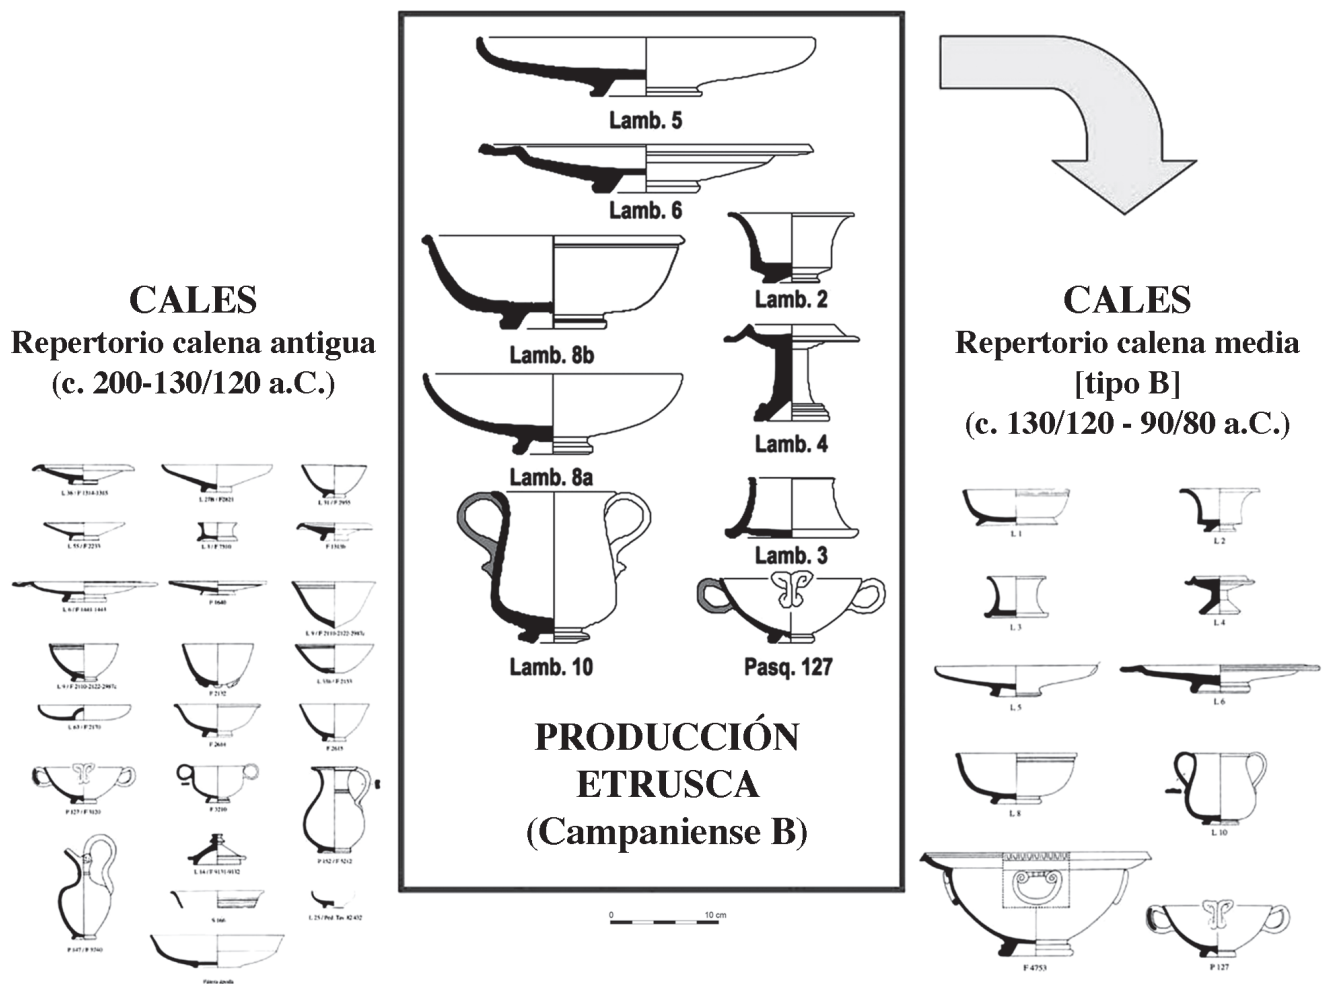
CALES
Repertorio calena antigua
(c. 200-130/120 a.C.)

L 36 / F 1314-1315
L 27b / F2821
L 31 / F 2955
L 55 / F 2233
L 3 / F 7510
F 1313b
L 6 / F 1443-1445
F 3640
L 9 / F 2110-2122-2987c
L 9 / F 2110-2122-2987c
F 2152
L 33b / F 2153
L 63 / F 2170
F 2614
F 2615
P 127 / F 3120
F 3210
L 34 / F 9131-9132
P 152 / F 5212
S 166
L 25 / Ped. Tav. 82 432
P 147 / F 5740
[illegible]

Lamb. 5
Lamb. 6
Lamb. 2
Lamb. 8b
Lamb. 4
Lamb. 8a
Lamb. 3
Lamb. 10
Pasq. 127

PRODUCCIÓN
ETRUSCA
(Campaniense B)

0
10 cm

CALES
Repertorio calena media
[tipo B]
(c. 130/120 - 90/80 a.C.)

L 1
L 2
L 3
L 4
L 5
L 6
L 8
L 10
F 4753
P 127